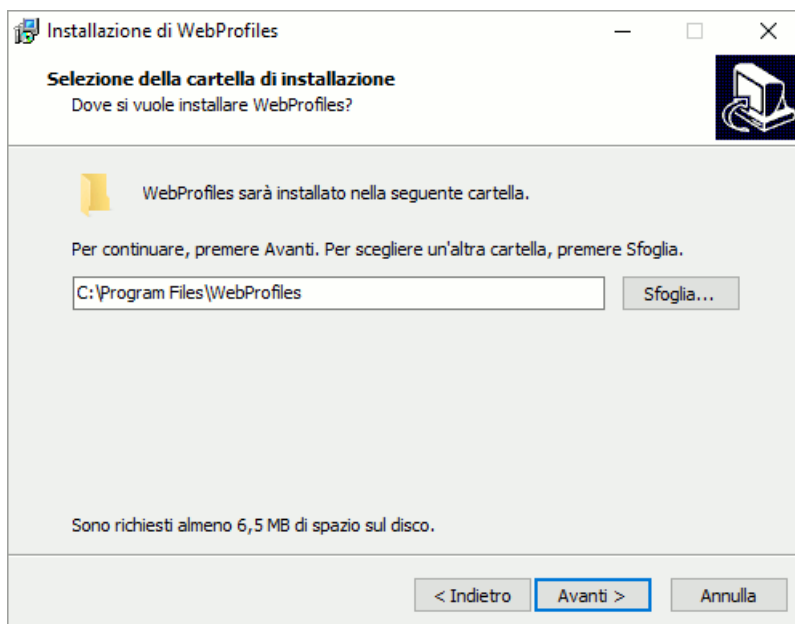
Installazione di WebProfiles

Selezione della cartella di installazione
Dove si vuole installare WebProfiles?

WebProfiles sarà installato nella seguente cartella.

Per continuare, premere Avanti. Per scegliere un'altra cartella, premere Sfoglia.

C:\Program Files\WebProfiles

Sfoglia...

Sono richiesti almeno 6,5 MB di spazio sul disco.

< Indietro

Avanti >

Annulla